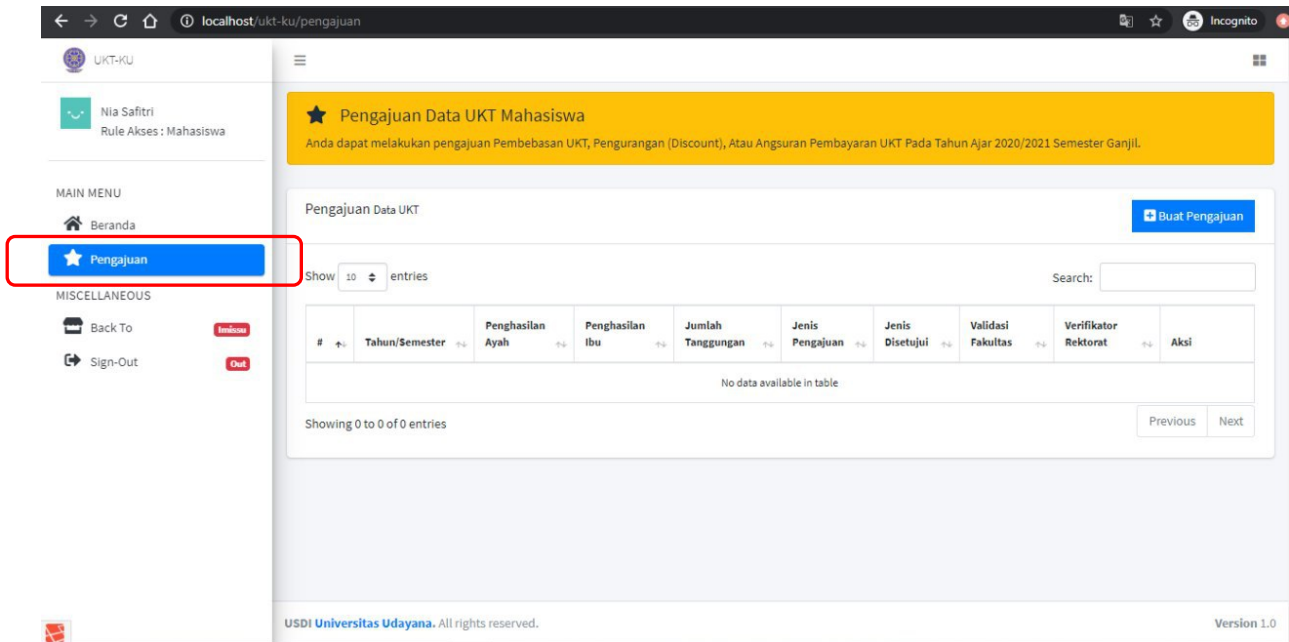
localhost/ukt-ku/pengajuan

Incognito

UKT-KU

Nia Safitri
Rule Akses : Mahasiswa

MAIN MENU

Beranda

Pengajuan

MISCELLANEOUS

Back To Imissu

Sign-Out Out

Pengajuan Data UKT Mahasiswa

Anda dapat melakukan pengajuan Pembebasan UKT, Pengurangan (Discount), Atau Angsuran Pembayaran UKT Pada Tahun Ajar 2020/2021 Semester Ganjil.

Pengajuan Data UKT

Buat Pengajuan

Show 10 entries

Search:

| # | Tahun/Semester | Penghasilan Ayah | Penghasilan Ibu | Jumlah Tanggungan | Jenis Pengajuan | Jenis Disetujui | Validasi Fakultas | Verifikator Rektorat | Aksi |
|---|---|---|---|---|---|---|---|---|---|
| No data available in table | | | | | | | | | |

Showing 0 to 0 of 0 entries

Previous Next

USDI Universitas Udayana. All rights reserved.

Version 1.0